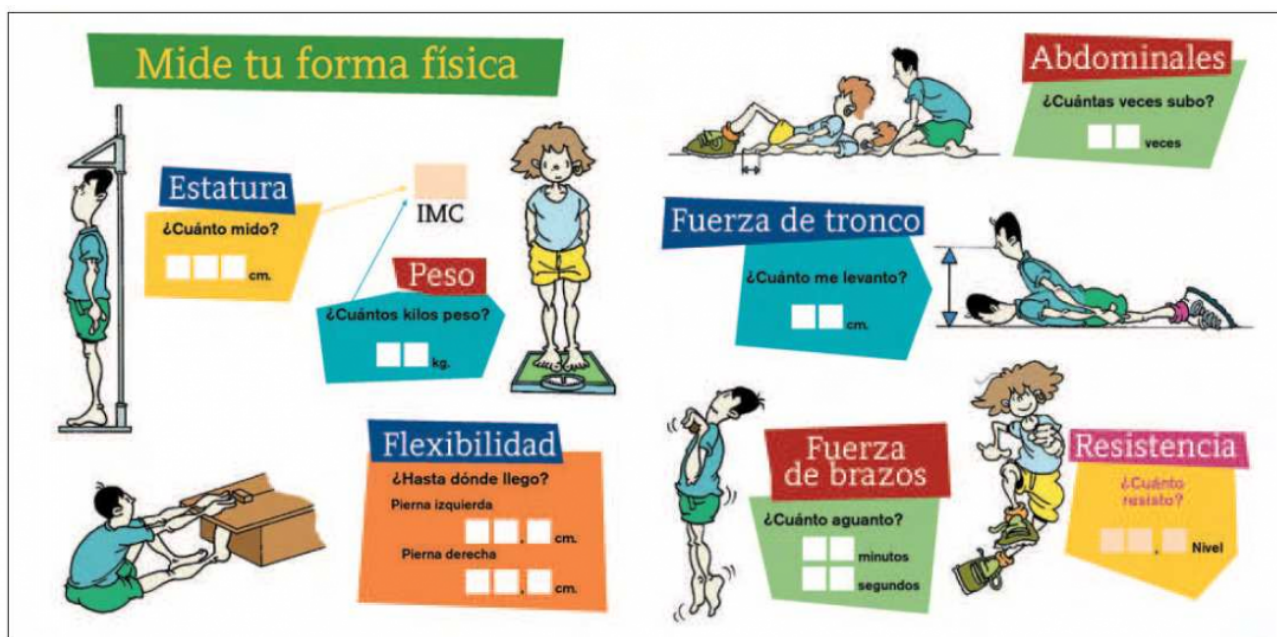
Mide tu forma física

Estatura
¿Cuánto mido?
cm.

IMC

Peso
¿Cuántos kilos peso?
kg.

Flexibilidad
¿Hasta dónde llego?
Pierna izquierda
, cm.
Pierna derecha
, cm.

Abdominales
¿Cuántas veces subo?
veces

Fuerza de tronco
¿Cuánto me levanto?
cm.

Fuerza de brazos
¿Cuánto aguanto?
minutos
segundos

Resistencia
¿Cuánto resisto?
, Nivel